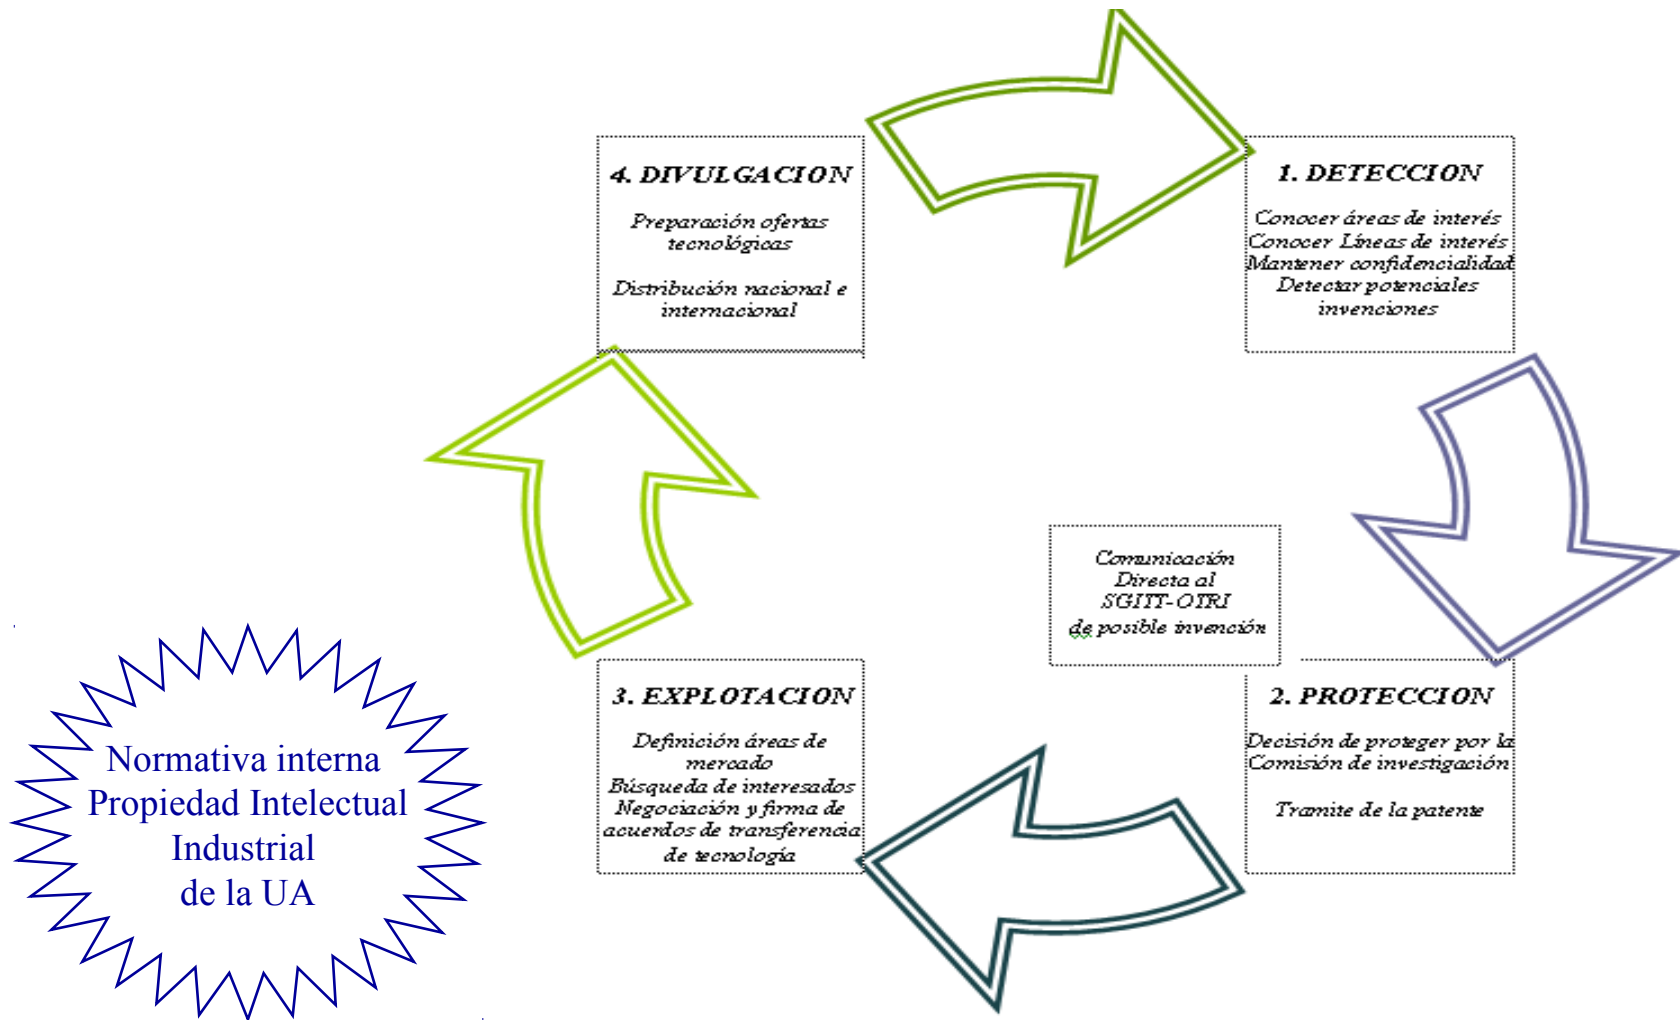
4. DIVULGACION

Preparación ofertas tecnológicas

Distribución nacional e internacional

1. DETECCION

Conocer áreas de interés
Conocer Líneas de interés
Mantener confidencialidad
Detectar potenciales invenciones

Comunicación Directa al SGITT-OTRI de posible invención

2. PROTECCION

Decisión de proteger por la Comisión de investigación

Tramite de la patente

3. EXPLOTACION

Definición áreas de mercado
Búsqueda de interesados
Negociación y firma de acuerdos de transferencia de tecnología

Normativa interna
Propiedad Intelectual
Industrial
de la UA